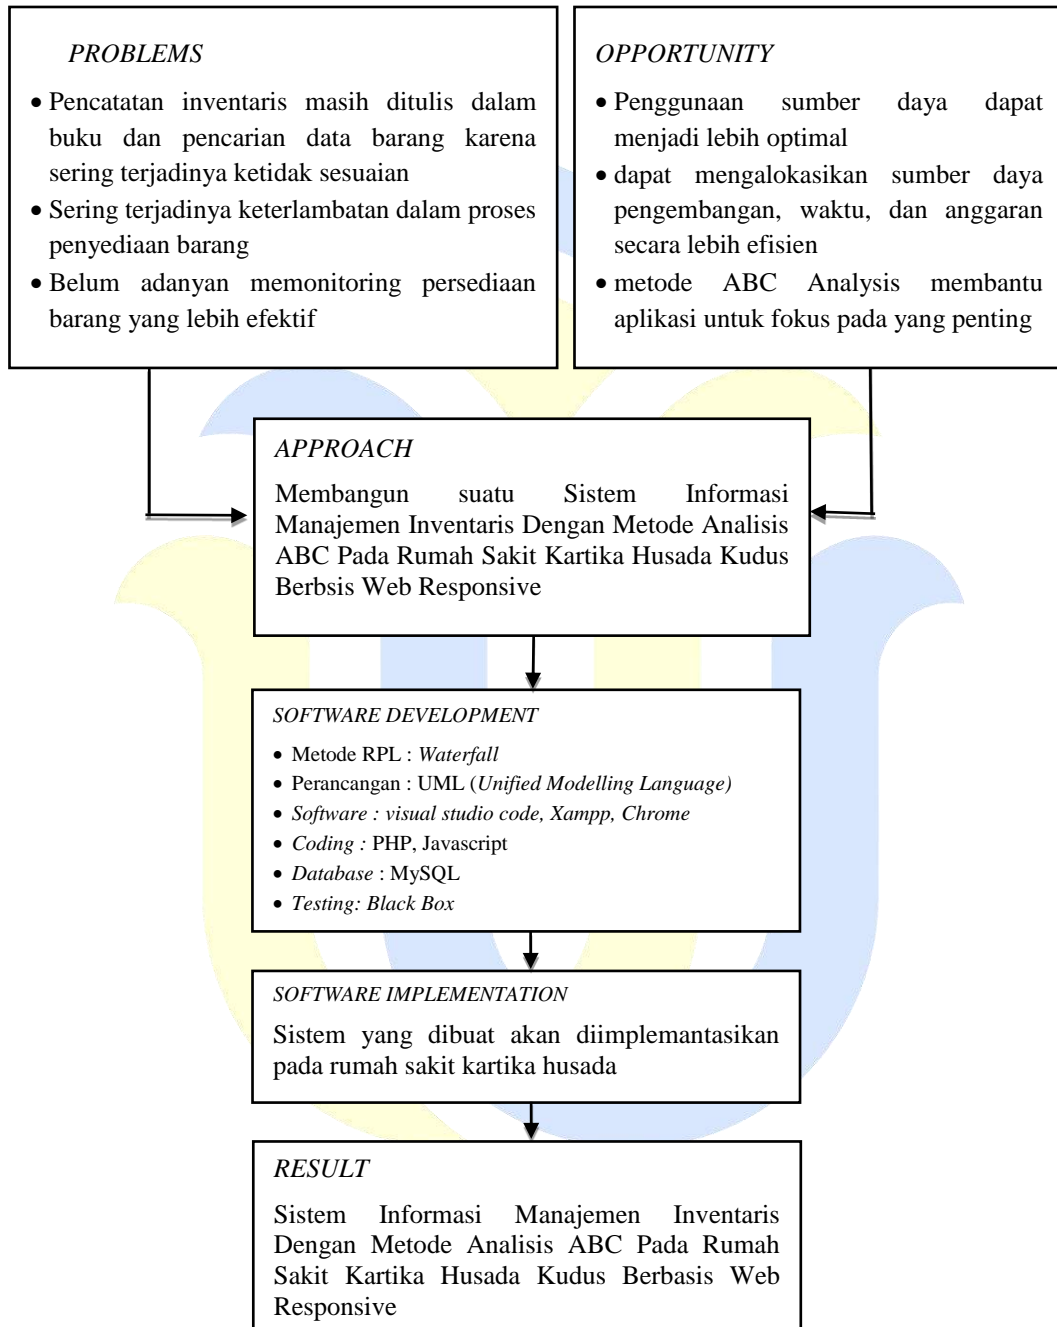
PROBLEMS

- Pencatatan inventaris masih ditulis dalam buku dan pencarian data barang karena sering terjadinya ketidak sesuaian
- Sering terjadinya keterlambatan dalam proses penyediaan barang
- Belum adanyan memonitoring persediaan barang yang lebih efektif

OPPORTUNITY

- Penggunaan sumber daya dapat menjadi lebih optimal
- dapat mengalokasikan sumber daya pengembangan, waktu, dan anggaran secara lebih efisien
- metode ABC Analysis membantu aplikasi untuk fokus pada yang penting

APPROACH

Membangun suatu Sistem Informasi Manajemen Inventaris Dengan Metode Analisis ABC Pada Rumah Sakit Kartika Husada Kudus Berbsis Web Responsive

SOFTWARE DEVELOPMENT

- Metode RPL : Waterfall
- Perancangan : UML (Unified Modelling Language)
- Software : visual studio code, Xampp, Chrome
- Coding : PHP, Javascript
- Database : MySQL
- Testing: Black Box

SOFTWARE IMPLEMENTATION

Sistem yang dibuat akan diimplemantasikan pada rumah sakit kartika husada

RESULT

Sistem Informasi Manajemen Inventaris Dengan Metode Analisis ABC Pada Rumah Sakit Kartika Husada Kudus Berbasis Web Responsive